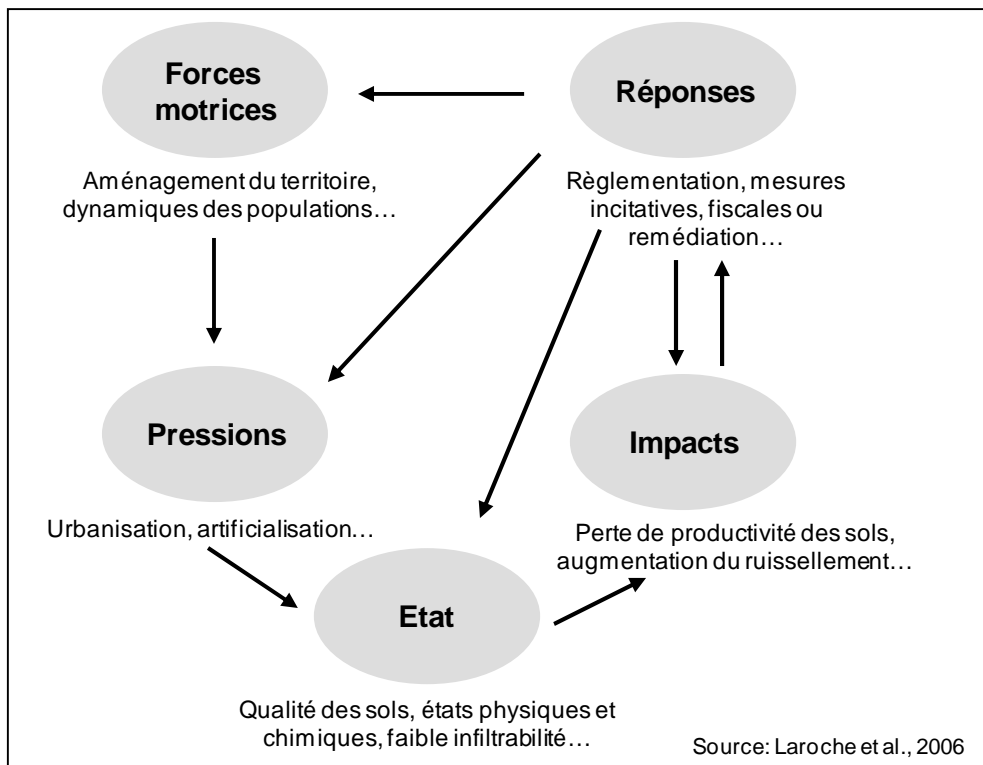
Forces motrices

Réponses

Aménagement du territoire, dynamiques des populations…

Règlementation, mesures incitatives, fiscales ou remédiation…

Pressions

Impacts

Urbanisation, artificialisation…

Perte de productivité des sols, augmentation du ruissellement…

Etat

Qualité des sols, états physiques et chimiques, faible infiltrabilité…

Source: Laroche et al., 2006